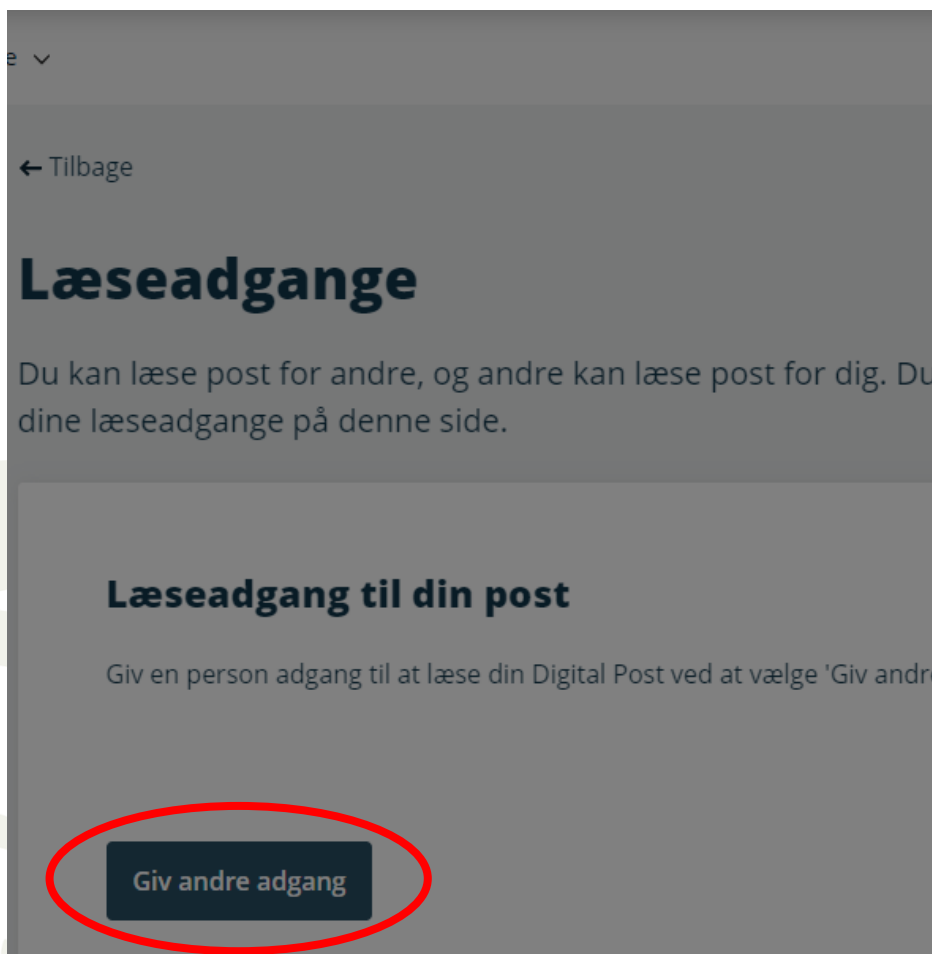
e

← Tilbage

Læseadgange

Du kan læse post for andre, og andre kan læse post for dig. Du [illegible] dine læseadgange på denne side.

Læseadgang til din post

Giv en person adgang til at læse din Digital Post ved at vælge 'Giv andr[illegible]

Giv andre adgang